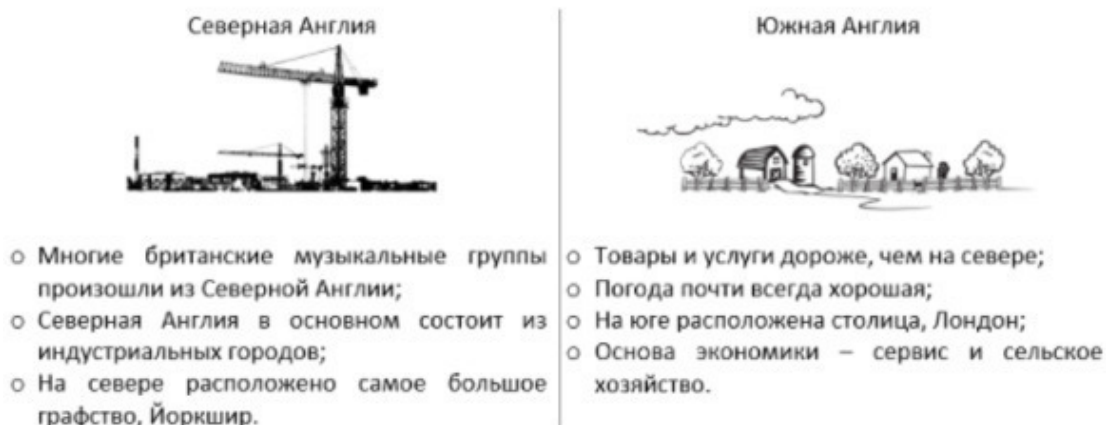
Северная Англия

o Многие британские музыкальные группы произошли из Северной Англии;
o Северная Англия в основном состоит из индустриальных городов;
o На севере расположено самое большое графство, Йоркшир.

Южная Англия

o Товары и услуги дороже, чем на севере;
o Погода почти всегда хорошая;
o На юге расположена столица, Лондон;
o Основа экономики – сервис и сельское хозяйство.